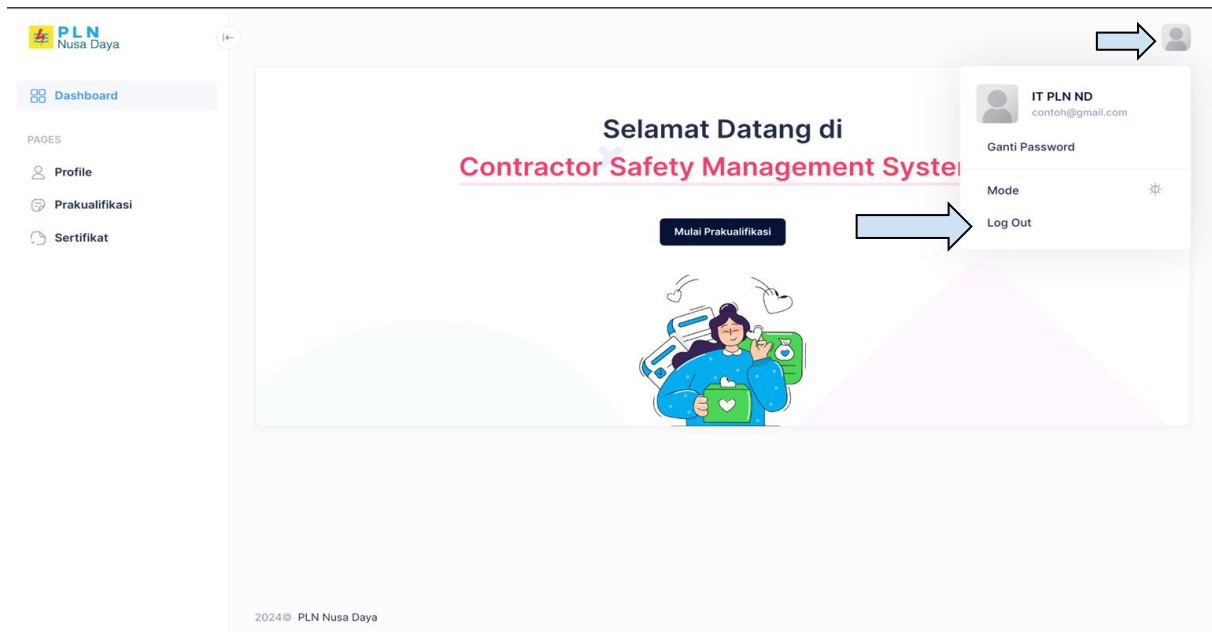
PLN
Nusa Daya

Dashboard

PAGES

Profile

Prakualifikasi

Sertifikat

Selamat Datang di

Contractor Safety Management Syster

Mulai Prakualifikasi

IT PLN ND
contoh@gmail.com

Ganti Password

Mode

Log Out

2024© PLN Nusa Daya